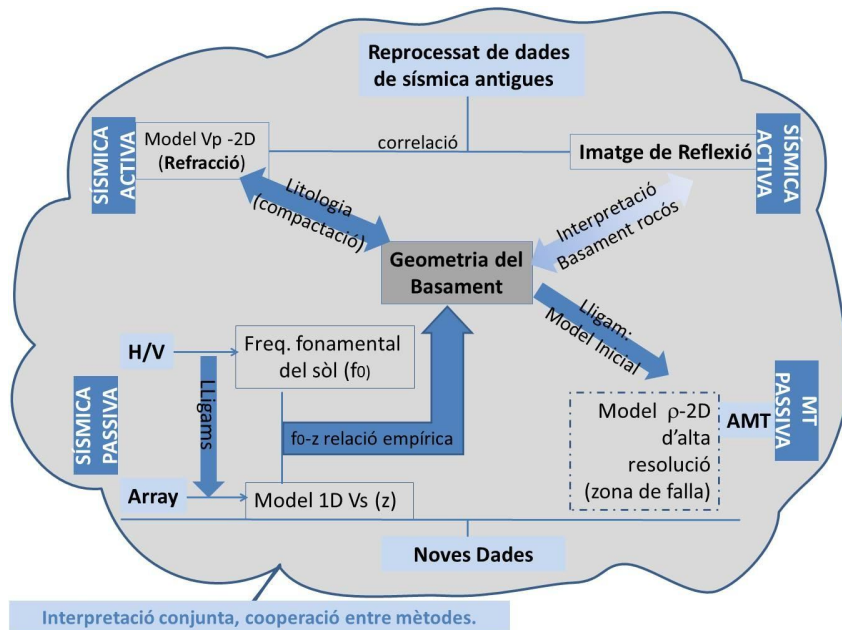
Reprocessat de dades de sísmica antigues

SÍSMICA ACTIVA

Model Vp -2D (Refracció)

correlació

Imatge de Reflexió

SÍSMICA ACTIVA

Litologia (compactació)

Interpretació Basament rocós

Geometria del Basament

Lligam: Model Inicial

H/V

Freq. fonamental del sòl ($f_0$)

SÍSMICA PASSIVA

LLigams

$f_0$-z relació empírica

MT PASSIVA

AMT

Model ρ-2D d'alta resolució (zona de falla)

Array

Model 1D Vs (z)

Noves Dades

Interpretació conjunta, cooperació entre mètodes.